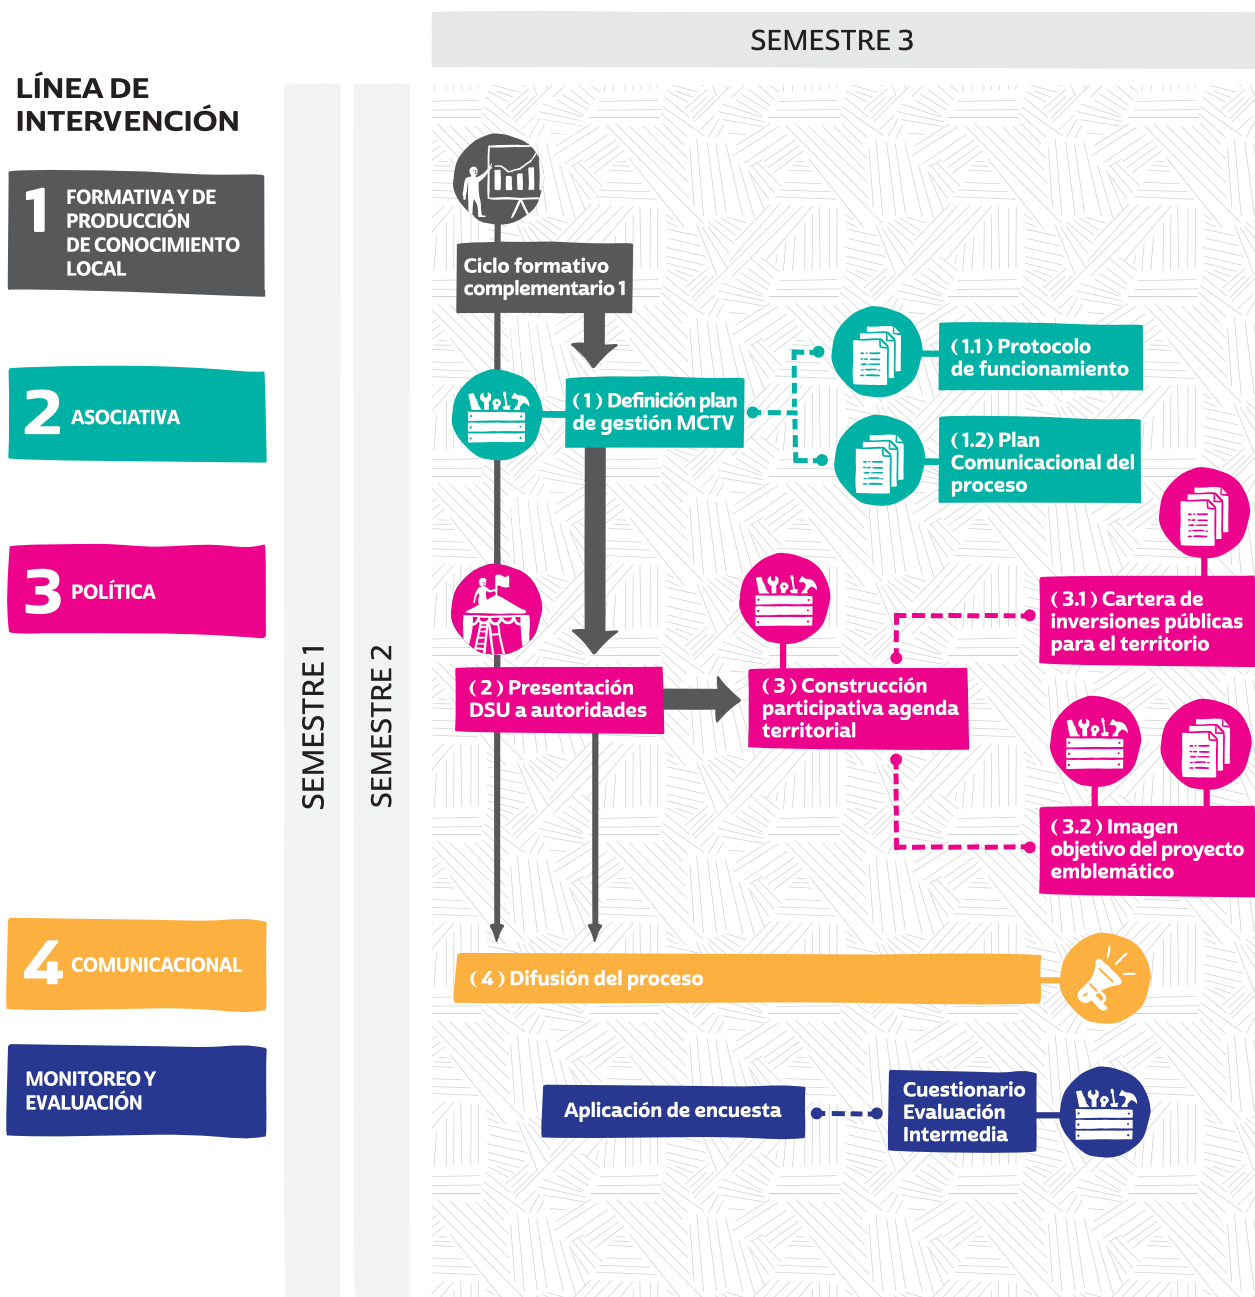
SEMESTRE 3

LÍNEA DE INTERVENCIÓN

1 FORMATIVA Y DE PRODUCCIÓN DE CONOCIMIENTO LOCAL

2 ASOCIATIVA

3 POLÍTICA

4 COMUNICACIONAL

MONITOREO Y EVALUACIÓN

SEMESTRE 1

SEMESTRE 2

Ciclo formativo complementario 1

( 1 ) Definición plan de gestión MCTV

( 1.1 ) Protocolo de funcionamiento

( 1.2) Plan Comunicacional del proceso

( 3.1 ) Cartera de inversiones públicas para el territorio

( 2 ) Presentación DSU a autoridades

( 3 ) Construcción participativa agenda territorial

( 3.2 ) Imagen objetivo del proyecto emblemático

( 4 ) Difusión del proceso

Aplicación de encuesta

Cuestionario Evaluación Intermedia